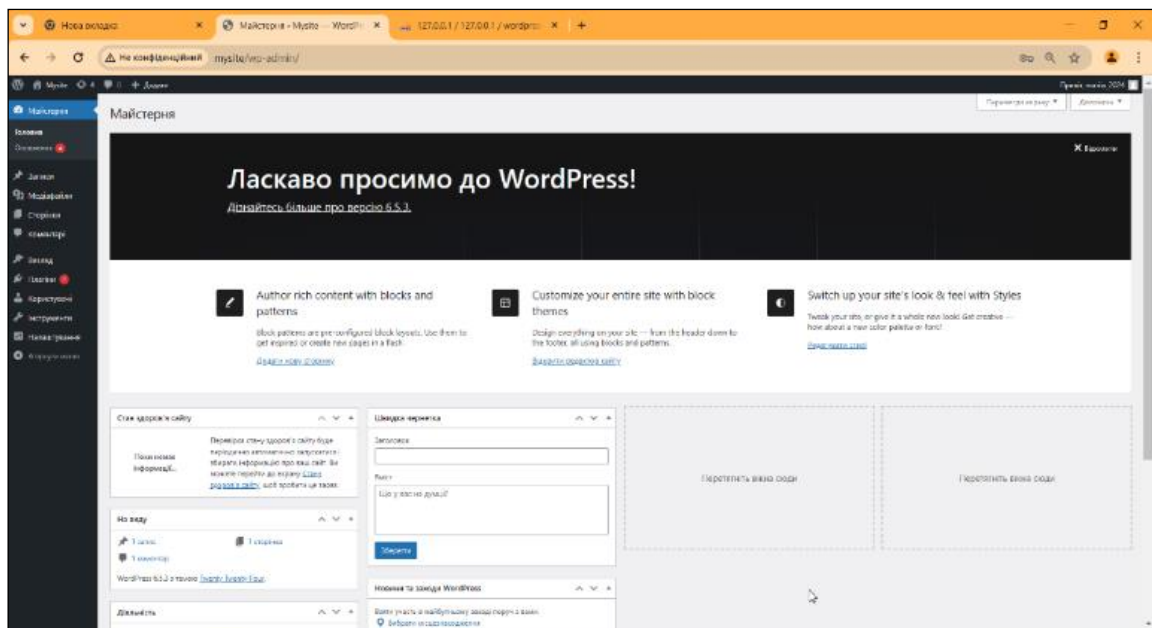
Нова вкладка
Майстерня ‹ Mysite — WordPress
127.0.0.1 / 127.0.0.1 / wordpress
Не конфіденційний mysite/wp-admin/

Mysite 4 0 + Додати
Привіт, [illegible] 2024

Майстерня
Головна
Оновлення
Записи
Медіафайли
Сторінки
Коментарі
Вигляд
Плагіни
Користувачі
Інструменти
Налаштування
Згорнути меню

Майстерня
Параметри екрану ▼ Допомога ▼

Ласкаво просимо до WordPress!
Дізнайтесь більше про версію 6.5.3.
Відкинути

Author rich content with blocks and patterns
Block patterns are pre-configured block layouts. Use them to get inspired or create new pages in a flash.
Додати нову сторінку

Customize your entire site with block themes
Design everything on your site — from the header down to the footer, all using blocks and patterns.
Відкрити редактор сайту

Switch up your site's look & feel with Styles
Tweak your site, or give it a whole new look! Get creative — how about a new color palette or font?
Редагувати стилі

Стан здоров'я сайту
Поки немає інформації...
Перевірка стану здоров'я сайту буде періодично автоматично запускатися і збирати інформацію про ваш сайт. Ви можете перейти до екрану Стан здоров'я сайту, щоб зробити це зараз.

На виду
1 запис
1 сторінка
1 коментар
WordPress 6.5.3 з темою Twenty Twenty-Four.

Діяльність

Швидка чернетка
Заголовок
Вміст
Що у вас на думці?
Зберегти

Новини та заходи WordPress
Візьміть участь в найближчому заході поруч з вами.
Виберіть місцезнаходження

Перетягніть вікна сюди
Перетягніть вікна сюди